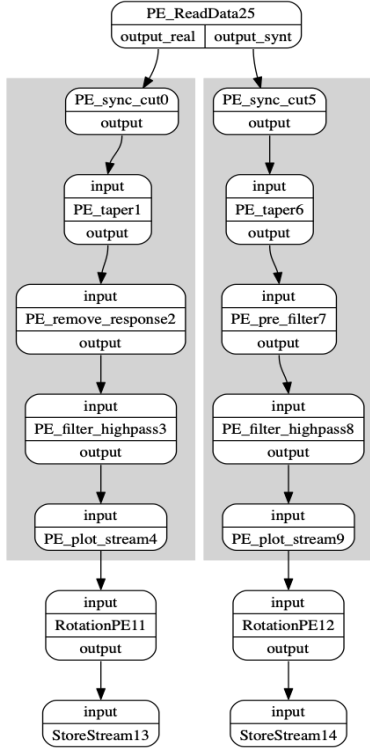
PE_ReadData25
output_real | output_synt

PE_sync_cut0
output

input
PE_taper1
output

input
PE_remove_response2
output

input
PE_filter_highpass3
output

input
PE_plot_stream4

PE_sync_cut5
output

input
PE_taper6
output

input
PE_pre_filter7
output

input
PE_filter_highpass8
output

input
PE_plot_stream9

input
RotationPE11
output

input
StoreStream13

input
RotationPE12
output

input
StoreStream14